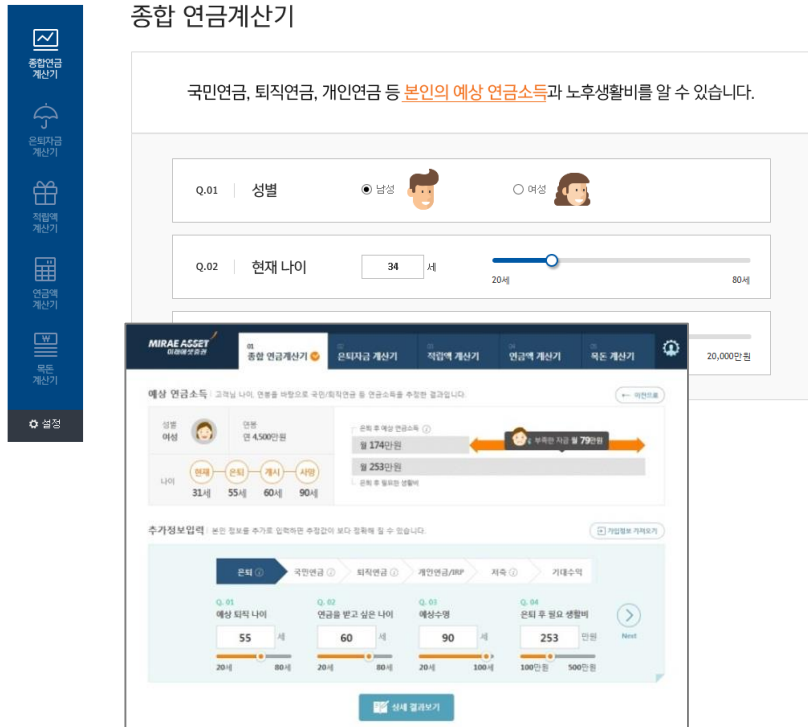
종합연금 계산기

은퇴자금 계산기

적립액 계산기

연금액 계산기

목돈 계산기

설정

종합 연금계산기

국민연금, 퇴직연금, 개인연금 등 본인의 예상 연금소득과 노후생활비를 알 수 있습니다.

Q.01 성별 남성 여성

Q.02 현재 나이 34 세

20세 80세

20,000만원

MIRAE ASSET 미래에셋증권

01 종합 연금계산기

02 은퇴자금 계산기

03 적립액 계산기

04 연금액 계산기

05 목돈 계산기

예상 연금소득 고객님 나이, 연봉을 바탕으로 국민/퇴직연금 등 연금소득을 추정한 결과입니다.

이전으로

성별 여성

연봉 연 4,500만원

나이

현재 31세

은퇴 55세

개시 60세

사망 90세

은퇴 후 예상 연금소득

월 174만원

부족한 자금 월 79만원

월 253만원

은퇴 후 필요한 생활비

추가정보입력 본인 정보를 추가로 입력하면 추정값이 보다 정확해 질 수 있습니다.

가입정보 가져오기

은퇴 국민연금 퇴직연금 개인연금/IRP 저축 기대수익

Q. 01 예상 퇴직 나이 55 세 20세 80세

Q. 02 연금을 받고 싶은 나이 60 세 20세 80세

Q. 03 예상수명 90 세 20세 100세

Q. 04 은퇴 후 필요 생활비 253 만원 100만원 500만원

Next

상세 결과보기